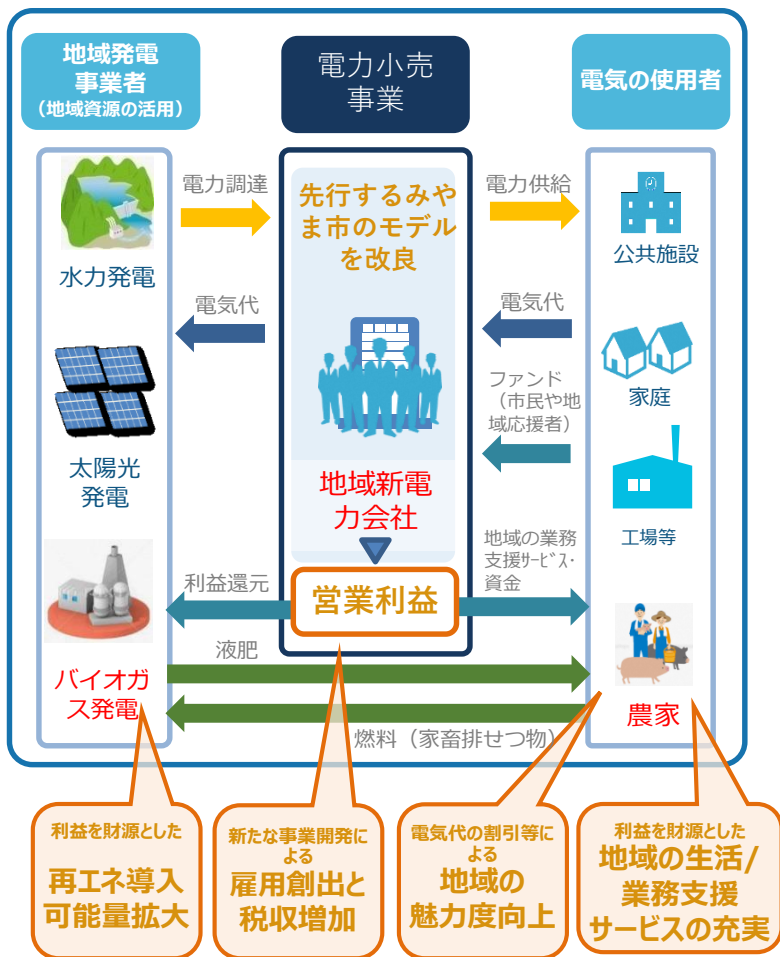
地域発電事業者
（地域資源の活用）

電力小売事業

電気の使用者

電力調達

先行するみやま市のモデルを改良

電力供給

公共施設

水力発電

電気代

電気代

家庭

ファンド（市民や地域応援者）

太陽光発電

地域新電力会社

工場等

地域の業務支援ｻｰﾋﾞｽ・資金

利益還元

営業利益

液肥

バイオガス発電

農家

燃料（家畜排せつ物）

利益を財源とした
再エネ導入可能量拡大

新たな事業開発による
雇用創出と税収増加

電気代の割引等による
地域の魅力度向上

利益を財源とした
地域の生活/業務支援サービスの充実